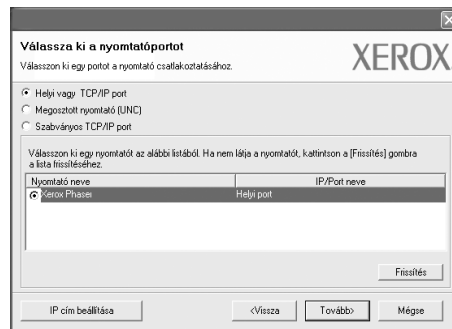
Válassza ki a nyomtatóportot

Válasszon ki egy portot a nyomtató csatlakoztatásához.

XEROX

Helyi vagy TCP/IP port

Megosztott nyomtató (UNC)

Szabványos TCP/IP port

Válasszon ki egy nyomtatót az alábbi listából. Ha nem látja a nyomtatót, kattintson a [Frissítés] gombra a lista frissítéséhez.

| Nyomtató neve | IP/Port neve |
|---|---|
| Xerox Phaser | Helyi port |

Frissítés

IP cím beállítása

<Vissza

Tovább>

Mégse